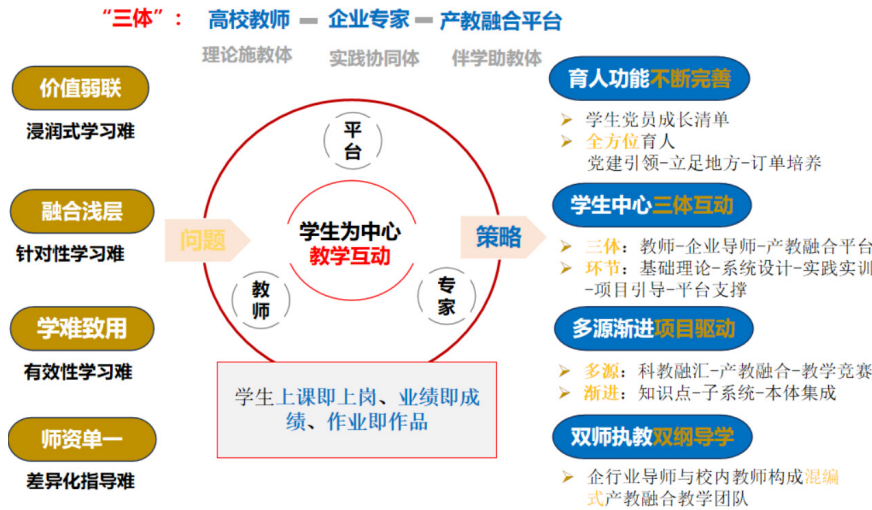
"三体"： 高校教师 — 企业专家 — 产教融合平台
理论施教体 实践协同体 伴学助教体

价值弱联
浸润式学习难

融合浅层
针对性学习难

学难致用
有效性学习难

师资单一
差异化指导难

问题

平台

学生为中心
教学互动

教师

专家

学生上课即上岗、业绩即成绩、作业即作品

策略

育人功能不断完善
学生党员成长清单
全方位育人
党建引领-立足地方-订单培养

学生中心三体互动
三体：教师-企业导师-产教融合平台
环节：基础理论-系统设计-实践实训-项目引导-平台支撑

多源渐进项目驱动
多源：科教融汇-产教融合-教学竞赛
渐进：知识点-子系统-本体集成

双师执教双纲导学
企行业导师与校内教师构成混编式产教融合教学团队